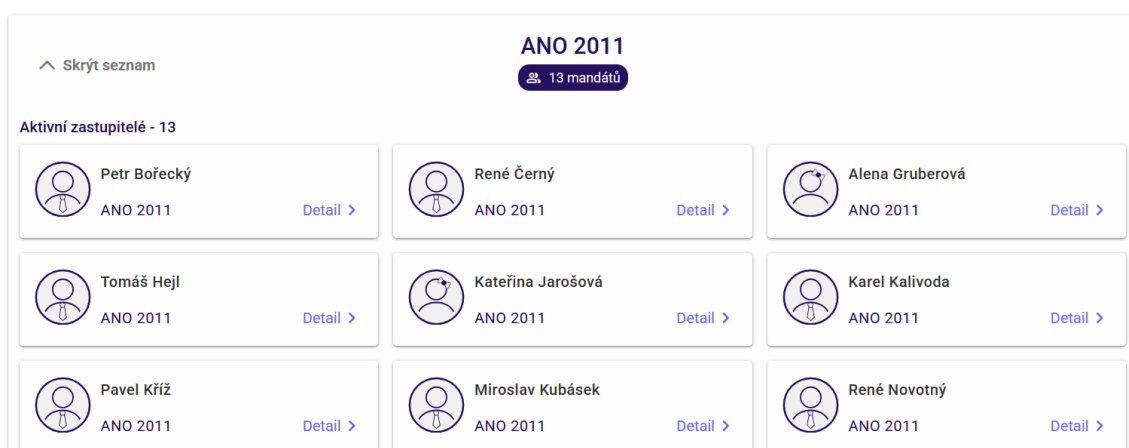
Skrýt seznam

ANO 2011

13 mandátů

Aktivní zastupitelé - 13

Petr Bořecký
ANO 2011
Detail >

René Černý
ANO 2011
Detail >

Alena Gruberová
ANO 2011
Detail >

Tomáš Hejl
ANO 2011
Detail >

Kateřina Jarošová
ANO 2011
Detail >

Karel Kalivoda
ANO 2011
Detail >

Pavel Kříž
ANO 2011
Detail >

Miroslav Kubásek
ANO 2011
Detail >

René Novotný
ANO 2011
Detail >